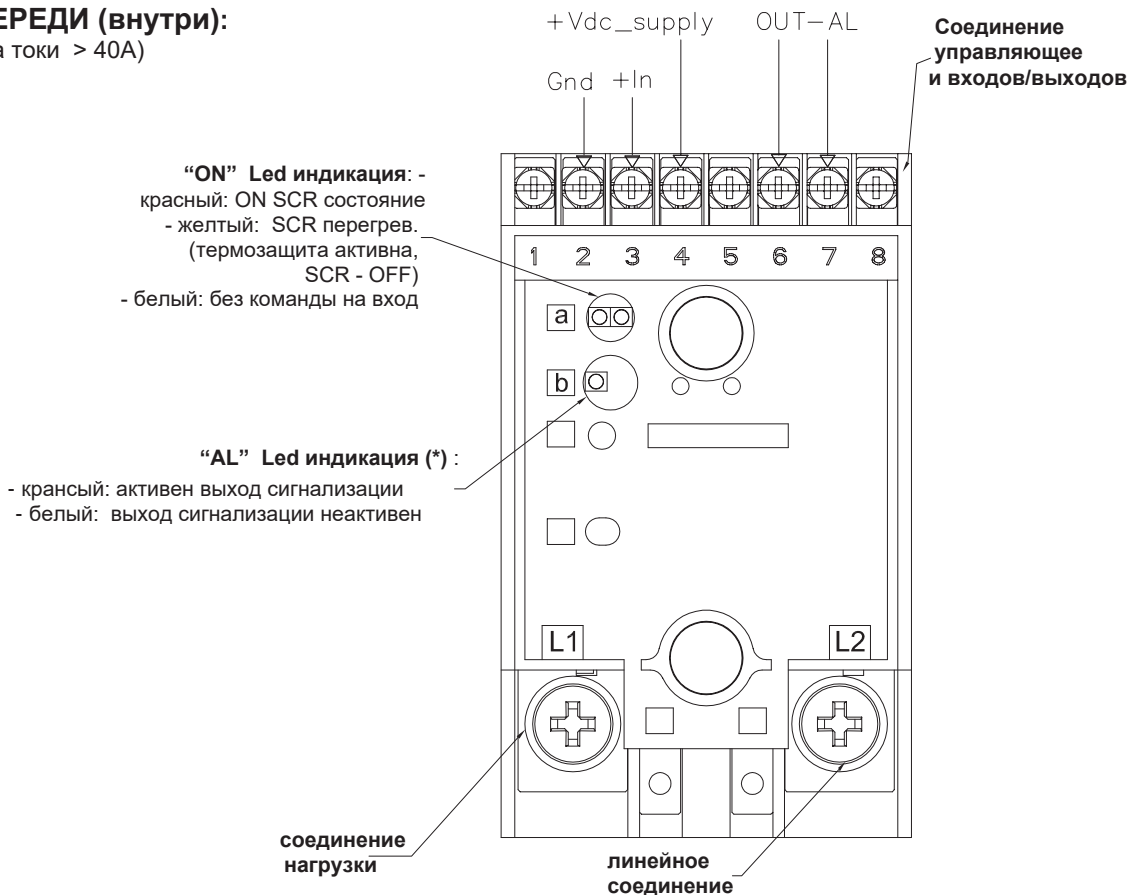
ЕРЕДИ (внутри):
а токи > 40A)

+Vdc_supply OUT−AL

Gnd +In

Соединение управляющее и входов/выходов

"ON" Led индикация: -
красный: ON SCR состояние
- желтый: SCR перегрев.
(термозащита активна, SCR - OFF)
- белый: без команды на вход

1 2 3 4 5 6 7 8

a

b

"AL" Led индикация (*) :
- крансый: активен выход сигнализации
- белый: выход сигнализации неактивен

L1

L2

соединение нагрузки

линейное соединение